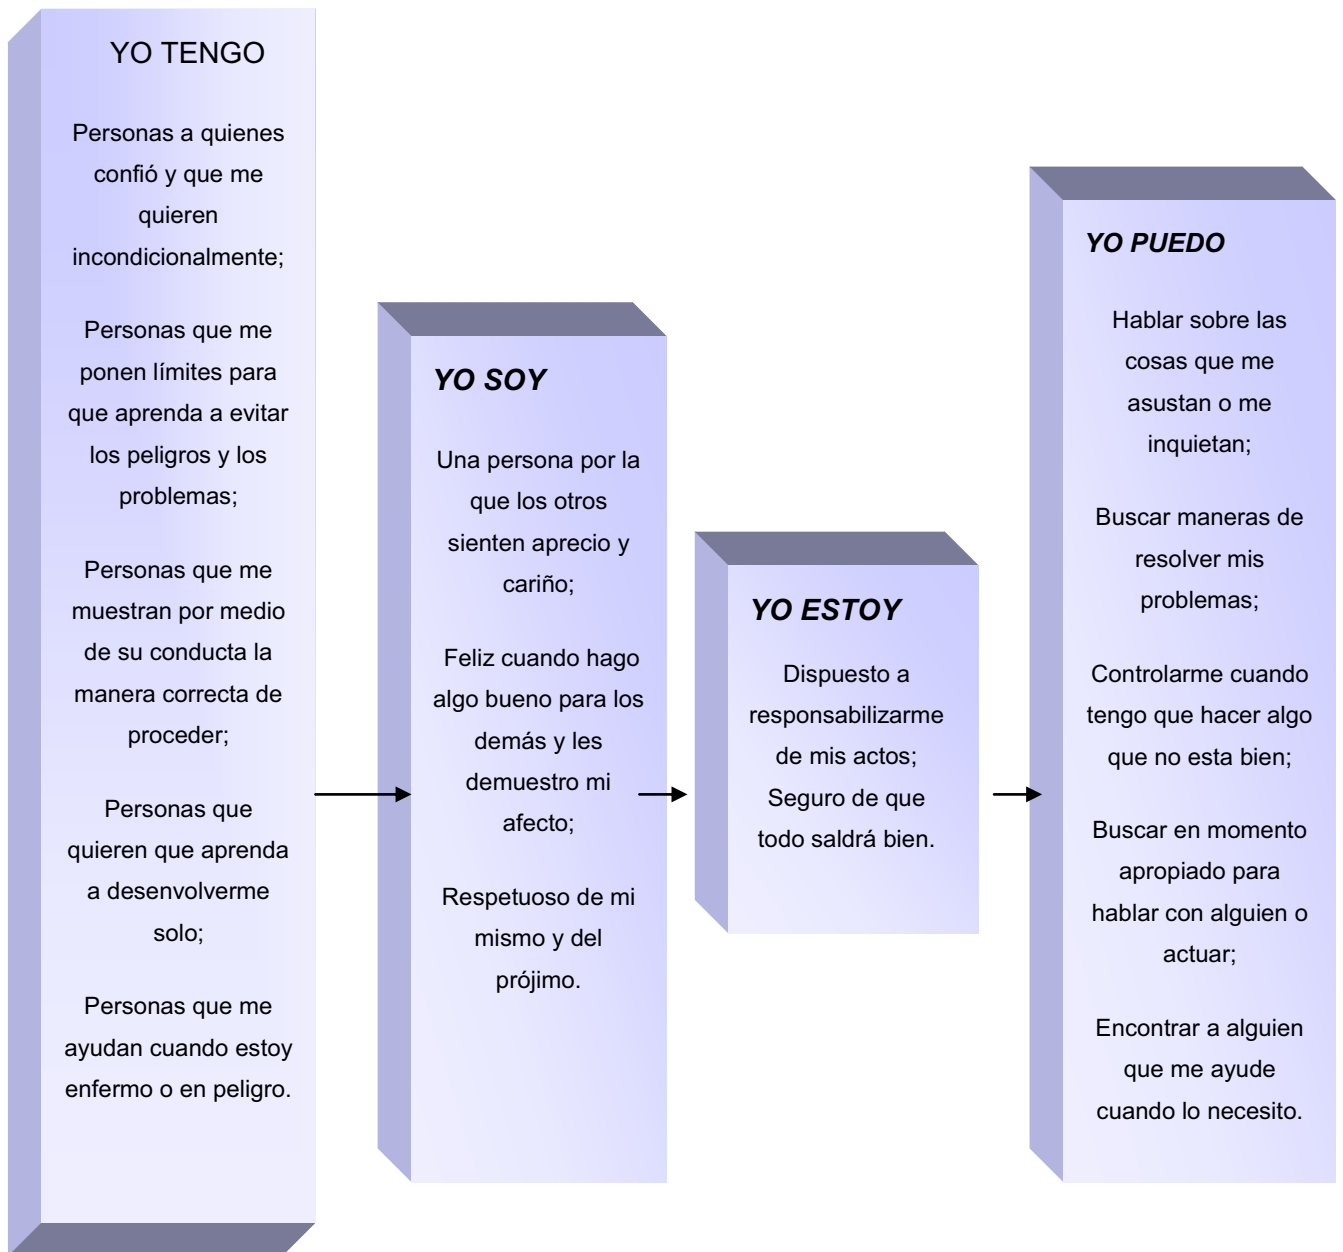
YO TENGO

Personas a quienes confió y que me quieren incondicionalmente;

Personas que me ponen límites para que aprenda a evitar los peligros y los problemas;

Personas que me muestran por medio de su conducta la manera correcta de proceder;

Personas que quieren que aprenda a desenvolverme solo;

Personas que me ayudan cuando estoy enfermo o en peligro.

YO SOY

Una persona por la que los otros sienten aprecio y cariño;

Feliz cuando hago algo bueno para los demás y les demuestro mi afecto;

Respetuoso de mi mismo y del prójimo.

YO ESTOY

Dispuesto a responsabilizarme de mis actos;
Seguro de que todo saldrá bien.

YO PUEDO

Hablar sobre las cosas que me asustan o me inquietan;

Buscar maneras de resolver mis problemas;

Controlarme cuando tengo que hacer algo que no esta bien;

Buscar en momento apropiado para hablar con alguien o actuar;

Encontrar a alguien que me ayude cuando lo necesito.